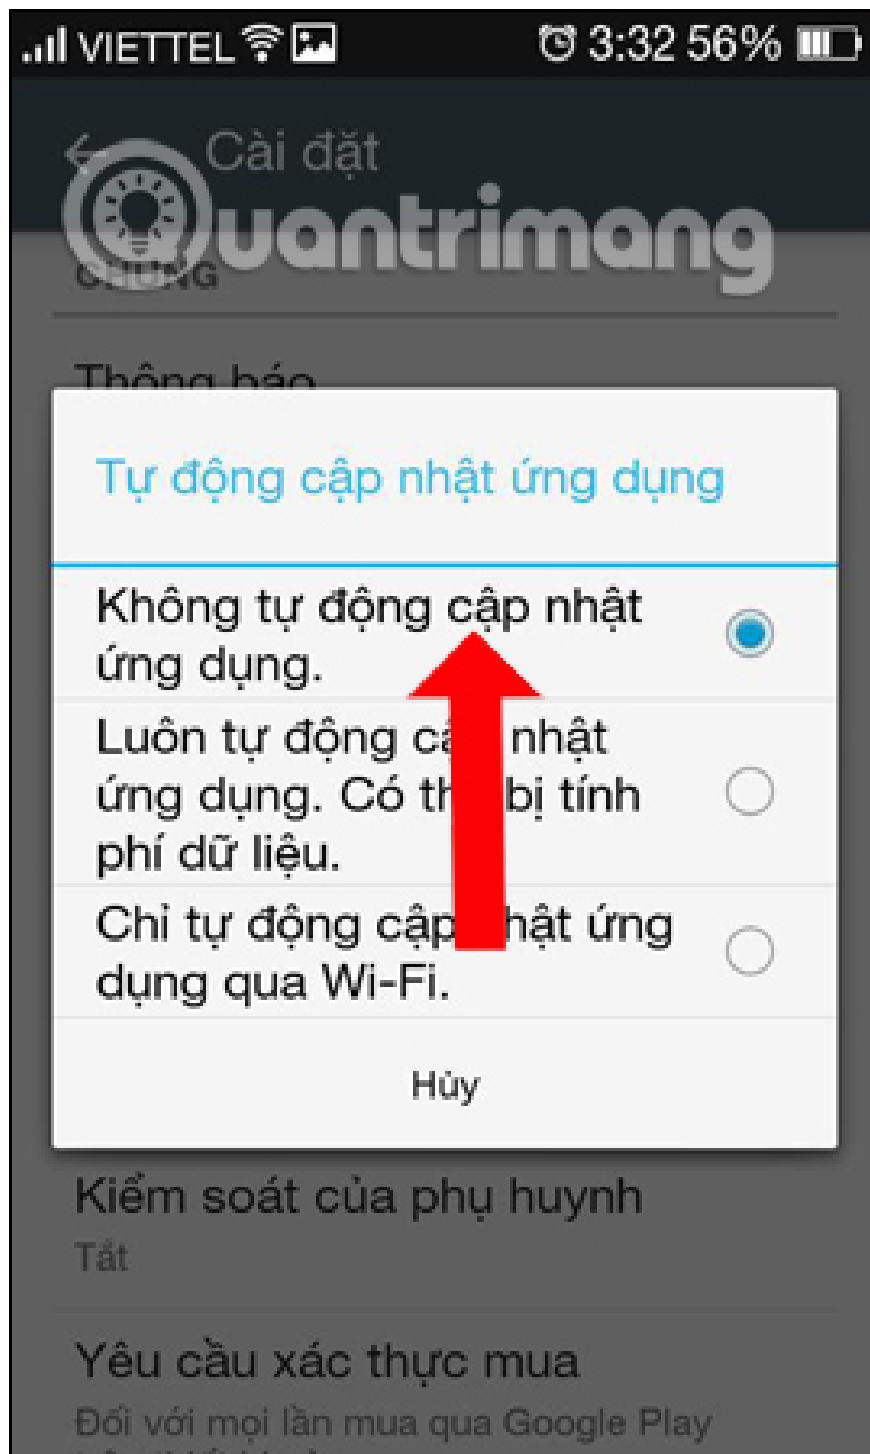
VIETTEL 3:32 56%

Cài đặt

Quantrimang

CHUNG

Thông báo

Tự động cập nhật ứng dụng

Không tự động cập nhật ứng dụng.

Luôn tự động c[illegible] nhật ứng dụng. Có th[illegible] bị tính phí dữ liệu.

Chỉ tự động cập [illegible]hật ứng dụng qua Wi-Fi.

Hủy

Kiểm soát của phụ huynh
Tắt

Yêu cầu xác thực mua
Đối với mọi lần mua qua Google Play